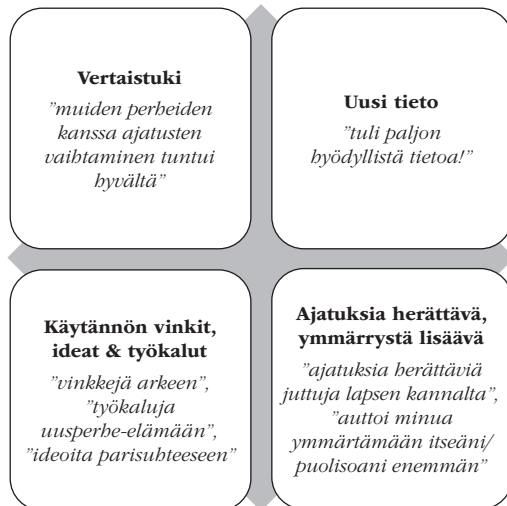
**Vertaistuki**
*"muiden perheiden kanssa ajatusten vaihtaminen tuntui hyvältä"*

**Uusi tieto**
*"tuli paljon hyödyllistä tietoa!"*

**Käytännön vinkit, ideat & työkalut**
*"vinkkejä arkeen", "työkaluja uusperhe-elämään", "ideoita parisuhteeseen"*

**Ajatuksia herättävä, ymmärrystä lisäävä**
*"ajatuksia herättäviä juttuja lapsen kannalta", "auttoi minua ymmärtämään itseäni/ puolisoani enemmän"*